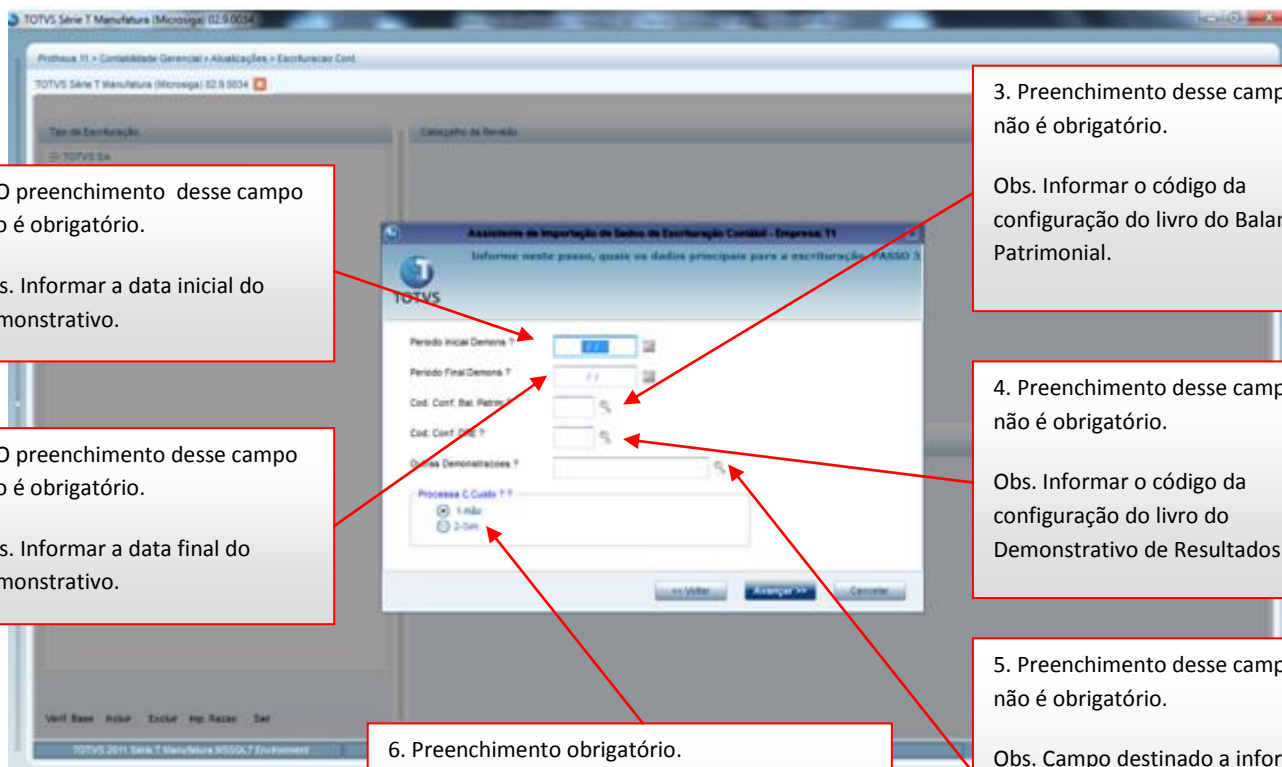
TOTVS Série T Manufatura (Microsiga) 02.9.0034

Protheus 11 > Contabilidade Gerencial > Atualizações > Escrituracao Cont.

TOTVS Série T Manufatura (Microsiga) 02.9.0034

Tipo de Escrituração

TOTVS SA

Cabeçalho da Revisão

O preenchimento desse campo o é obrigatório.

s. Informar a data inicial do monstrativo.

O preenchimento desse campo o é obrigatório.

s. Informar a data final do monstrativo.

Assistente de Importação de Dados de Escrituração Contábil - Empresa: T1

Informe neste passo, quais os dados principais para a escrituração. PASSO 3

TOTVS

Periodo Inicial Demons ?

Periodo Final Demons ?

Cod. Conf. Bal. Patrim ?

Cod. Conf. DRE ?

Outras Demonstracoes ?

Processa C.Custo ? ?

1-Não

2-Sim

<< Voltar

Avançar >>

Cancelar

3. Preenchimento desse camp não é obrigatório.

Obs. Informar o código da configuração do livro do Balan Patrimonial.

4. Preenchimento desse camp não é obrigatório.

Obs. Informar o código da configuração do livro do Demonstrativo de Resultados

5. Preenchimento desse camp não é obrigatório.

Obs. Campo destinado a infor

Verif. Base Incluir Excluir Imp. Razao Sair

TOTVS 2011 Série T Manufatura MSSQL7 Environment

6. Preenchimento obrigatório.